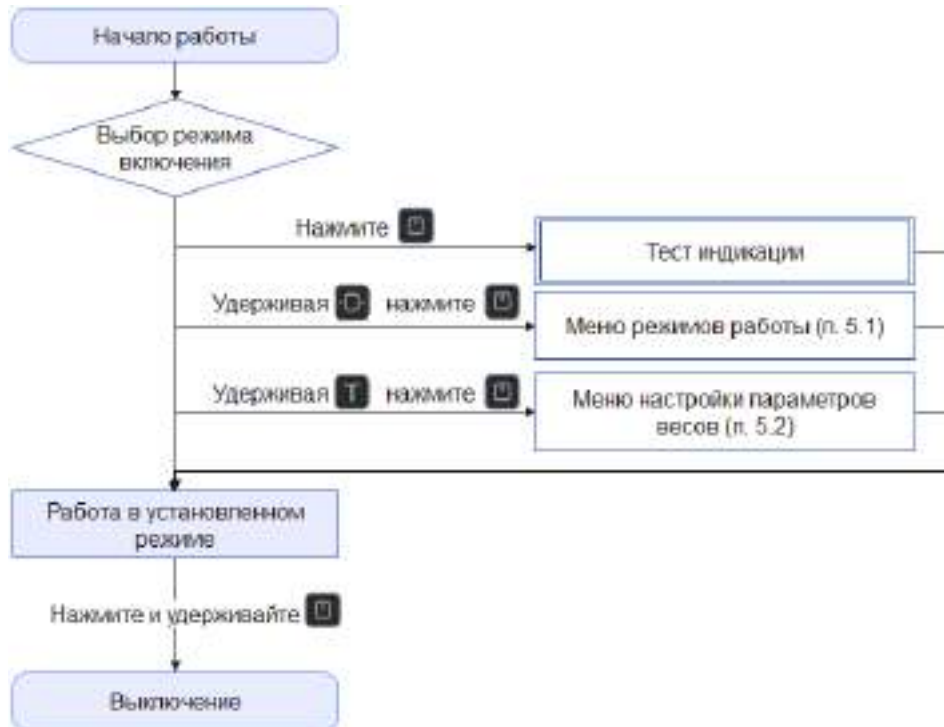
Начало работы

Выбор режима включения

Нажмите

Тест индикации

Удерживая →0← нажмите

Меню режимов работы (п. 5.1)

Удерживая T нажмите

Меню настройки параметров весов (п. 5.2)

Работа в установленном режиме

Нажмите и удерживайте

Выключение